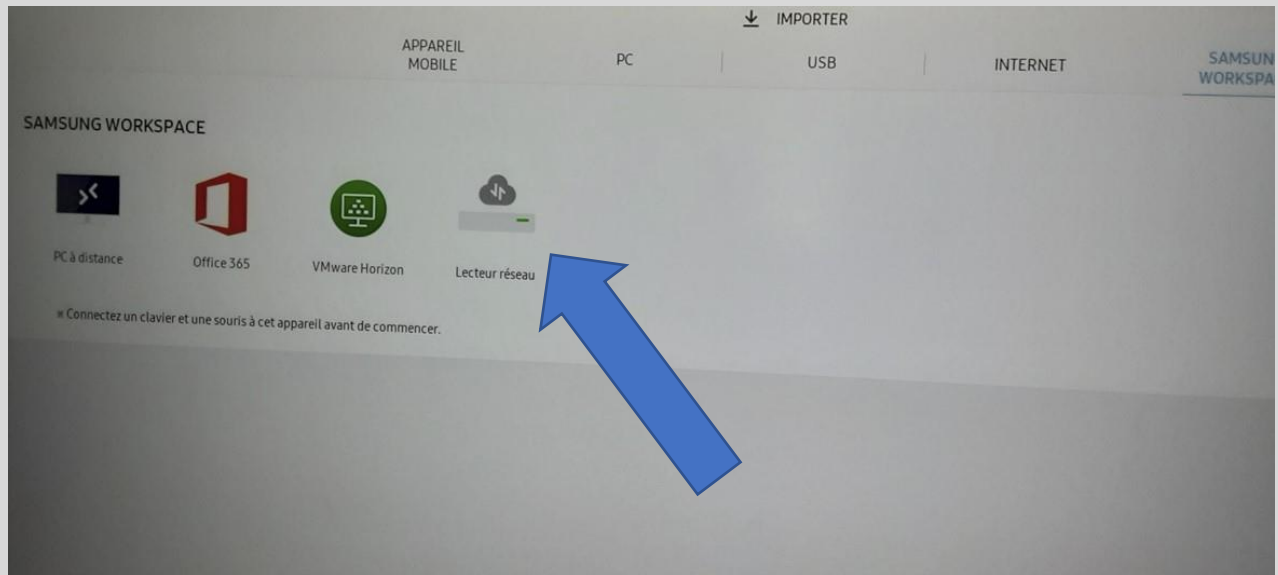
IMPORTER

APPAREIL MOBILE

PC

USB

INTERNET

SAMSUN WORKSPA

SAMSUNG WORKSPACE

PC à distance

Office 365

VMware Horizon

Lecteur réseau

※ Connectez un clavier et une souris à cet appareil avant de commencer.